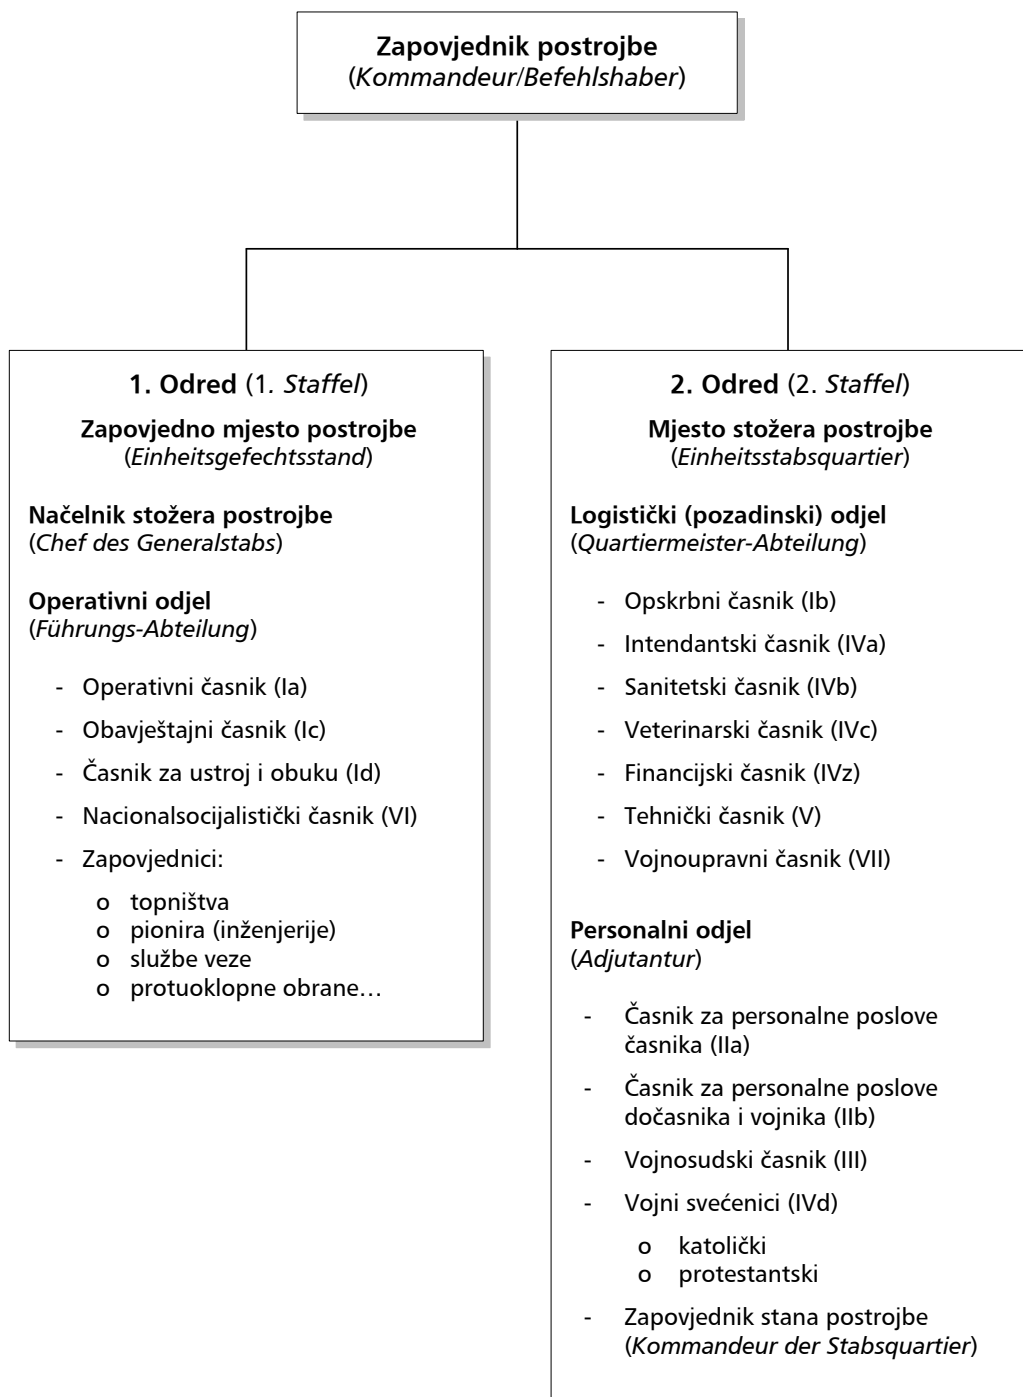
**Zapovjednik postrojbe**
(*Kommandeur*/*Befehlshaber*)

**1. Odred** (1. *Staffel*)

**Zapovjedno mjesto postrojbe**
(*Einheitsgefechtsstand*)

**Načelnik stožera postrojbe**
(*Chef des Generalstabs*)

**Operativni odjel**
(*Führungs-Abteilung*)

- Operativni časnik (Ia)
- Obavještajni časnik (Ic)
- Časnik za ustroj i obuku (Id)
- Nacionalsocijalistički časnik (VI)
- Zapovjednici:
  - o topništva
  - o pionira (inženjerije)
  - o službe veze
  - o protuoklopne obrane…

**2. Odred** (2. *Staffel*)

**Mjesto stožera postrojbe**
(*Einheitsstabsquartier*)

**Logistički (pozadinski) odjel**
(*Quartiermeister-Abteilung*)

- Opskrbni časnik (Ib)
- Intendantski časnik (IVa)
- Sanitetski časnik (IVb)
- Veterinarski časnik (IVc)
- Financijski časnik (IVz)
- Tehnički časnik (V)
- Vojnoupravni časnik (VII)

**Personalni odjel**
(*Adjutantur*)

- Časnik za personalne poslove časnika (IIa)
- Časnik za personalne poslove dočasnika i vojnika (IIb)
- Vojnosudski časnik (III)
- Vojni svećenici (IVd)
  - o katolički
  - o protestantski
- Zapovjednik stana postrojbe (*Kommandeur der Stabsquartier*)